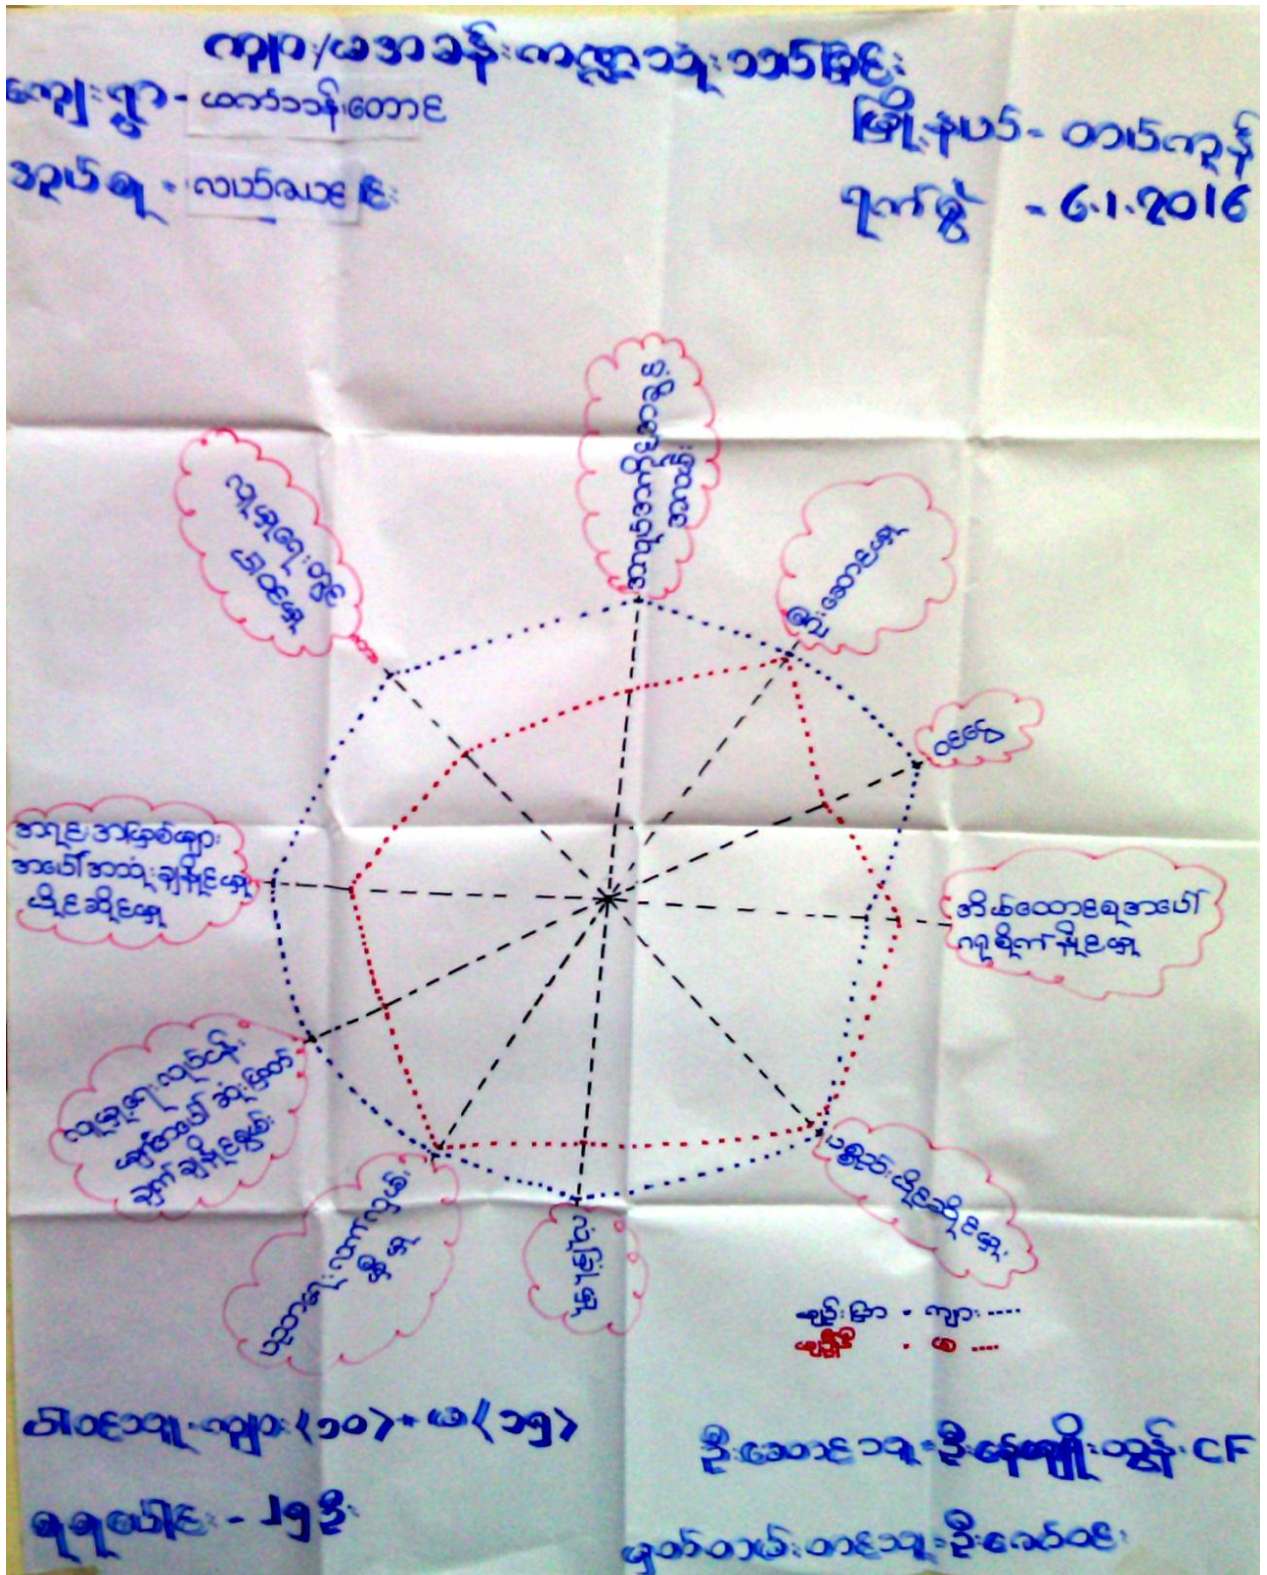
ကျား/မအခန်းကဏ္ဍသုံးသပ်ခြင်း

ကျေးရွာ - မင်းဘန်တောင

အုပ်စု - လယ်ရွာဝင်း

မြို့နယ် - တပ်ကုန်း

ရက်စွဲ - 6.1.2016

အသုံးအဆောင်ပစ္စည်းပိုင်ဆိုင်မှု

ဈေးသွား

ငွေ

အိမ်ထောင်စုအပေါ် ဆုံးဖြတ်နိုင်မှု

ပညာရေး ဆုံးဖြတ်ပိုင်မှု

ဈေးရောင်း

ပညာရေး ကောင်းမွန်မှု

လူမှုရေး လုပ်ငန်း ဆုံးဖြတ်နိုင်မှု

အလုပ်အကိုင်ရှာဖွေ အပေါ်အသုံးချနိုင်မှု ပိုင်ဆိုင်မှု

လူမှုရေး ပါဝင်မှု

ပျမ်းမျှ - ကျား .....

ပျမ်းမျှ - မ .....

ပါဝင်သူ - ကျား (၁၀) + မ (၁၅)

စုစုပေါင်း - ၂၅ ဦး

ဦးဆောင်သူ - ဦးနေမျိုးထွန်း CF

မှတ်တမ်းတင်သူ - ဦးဇော်ဝင်း